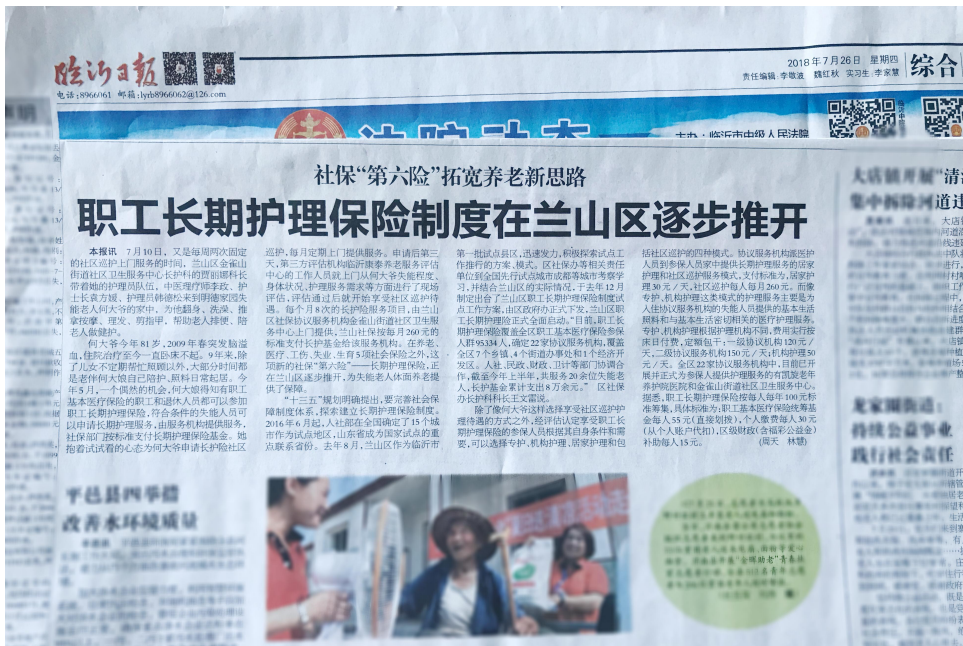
临沂日报

电话:8966061 邮箱:lyrb8966062@126.com

2018年7月26日 星期四

责任编辑:李敬波 魏红秋 实习生:李家慧

综合

社保"第六险"拓宽养老新思路

职工长期护理保险制度在兰山区逐步推开

本报讯 7月10日,又是每周两次固定的社区巡护上门服务的时间。兰山区金雀山街道社区卫生服务中心长护科的贾丽娜科长带着她的护理员队伍,中医理疗师李政、护士长袁方媛、护理员韩德松来到明德家园失能老人何大爷的家中,为他翻身、洗澡、推拿按摩、理发、剪指甲,帮助老人排便,陪老人做健护。

何大爷今年81岁,2009年春季发脑溢血,住院治疗至今一直卧床不起。9年来,除了儿女不定期帮忙照顾以外,大部分时间都是老伴何大娘自己陪护,照料日常起居。今年5月,一个偶然的机会,何大娘得知有职工基本医疗保险的职工和退休人员都可以参加职工长期护理保险,符合条件的失能人员可以申请长期护理服务,由服务机构提供服务,社保部门按标准支付长期护理保险基金。她抱着试试看的心态为何大爷申请长护服务社区巡护,每月定期上门提供服务。申请后第三天,第三方评估机构临沂康泰养老服务评估中心的工作人员就上门从何大爷失能程度、身体状况、护理服务需求等方面进行了现场评估,评估通过后就开始享受社区巡护待遇。每个月8次的长护险服务项目,由兰山区社保协议服务机构金雀山街道社区卫生服务中心上门提供,兰山社保按每月260元的标准支付长护基金给该服务机构。在养老、医疗、工伤、失业、生育5项社会保险之外,这项新的社保"第六险"——长期护理保险,正在兰山区逐步推开,为失能老人体面养老提供了保障。

"十三五"规划明确提出,要完善社会保障制度体系,探索建立长期护理保险制度。2016年6月起,人社部在全国确定了15个城市作为试点地区,山东省成为国家试点的重点联系省份。去年8月,兰山区作为临沂市第一批试点县区,迅速发力,积极探索试点工作推行的方式方法、模式。区社保办等相关责任单位到全国先行试点城市成都等城市考察学习,并结合兰山区的实际情况,于去年12月制定出台了《兰山区职工长期护理保险制度试点工作方案》,由区政府办正式下发,兰山区职工长期护理险正式全面启动。目前,职工长期护理保险覆盖全区职工基本医疗保险参保人群95334人,确定22家协议服务机构,覆盖全区7个乡镇、4个街道办事处和1个经济开发区。人社、民政、财政、卫计等部门协调合作,截至今年上半年,共服务20余位失能老人,长护基金累计支出8万余元。 区社保办长护科科长王文霞说。

除了像何大爷这样选择享受社区巡护理待遇的方式之外,经评估认定享受职工长期护理保险的参保人员根据其自身条件和需要,可以选择专护、机构护理、居家护理和包括社区巡护的四种模式。协议服务机构派医护人员到参保人员家中提供长期护理服务的居家护理和社区巡护服务模式,支付标准为,居家护理30元/天,社区巡护每人每月260元。而象专护、机构护理这类模式的护理服务主要是为入住协议服务机构的失能人员提供的基本生活照料和与基本生活密切相关的医疗护理服务。专护、机构护理根据护理机构不同,费用实行按床日付费,定额包干:一级协议机构120元/天,二级协议服务机构150元/天,机构护理50元/天。全区22家协议服务机构中,目前已开展并正式为参保人提供护理服务的有凯旋老年养护院医院和金雀山街道社区卫生服务中心。据悉,职工长期护理保险按每人每年100元标准筹集,具体标准为:职工基本医疗保险统筹基金每人55元(直接划拨),个人缴费每人30元(从个人账户代扣),区级财政(含福彩公益金)补助每人15元。 (周天 林慧)

平邑县四举措改善水环境质量

大店镇开展"清...

龙家圈街道:持续公益事业践行社会责任